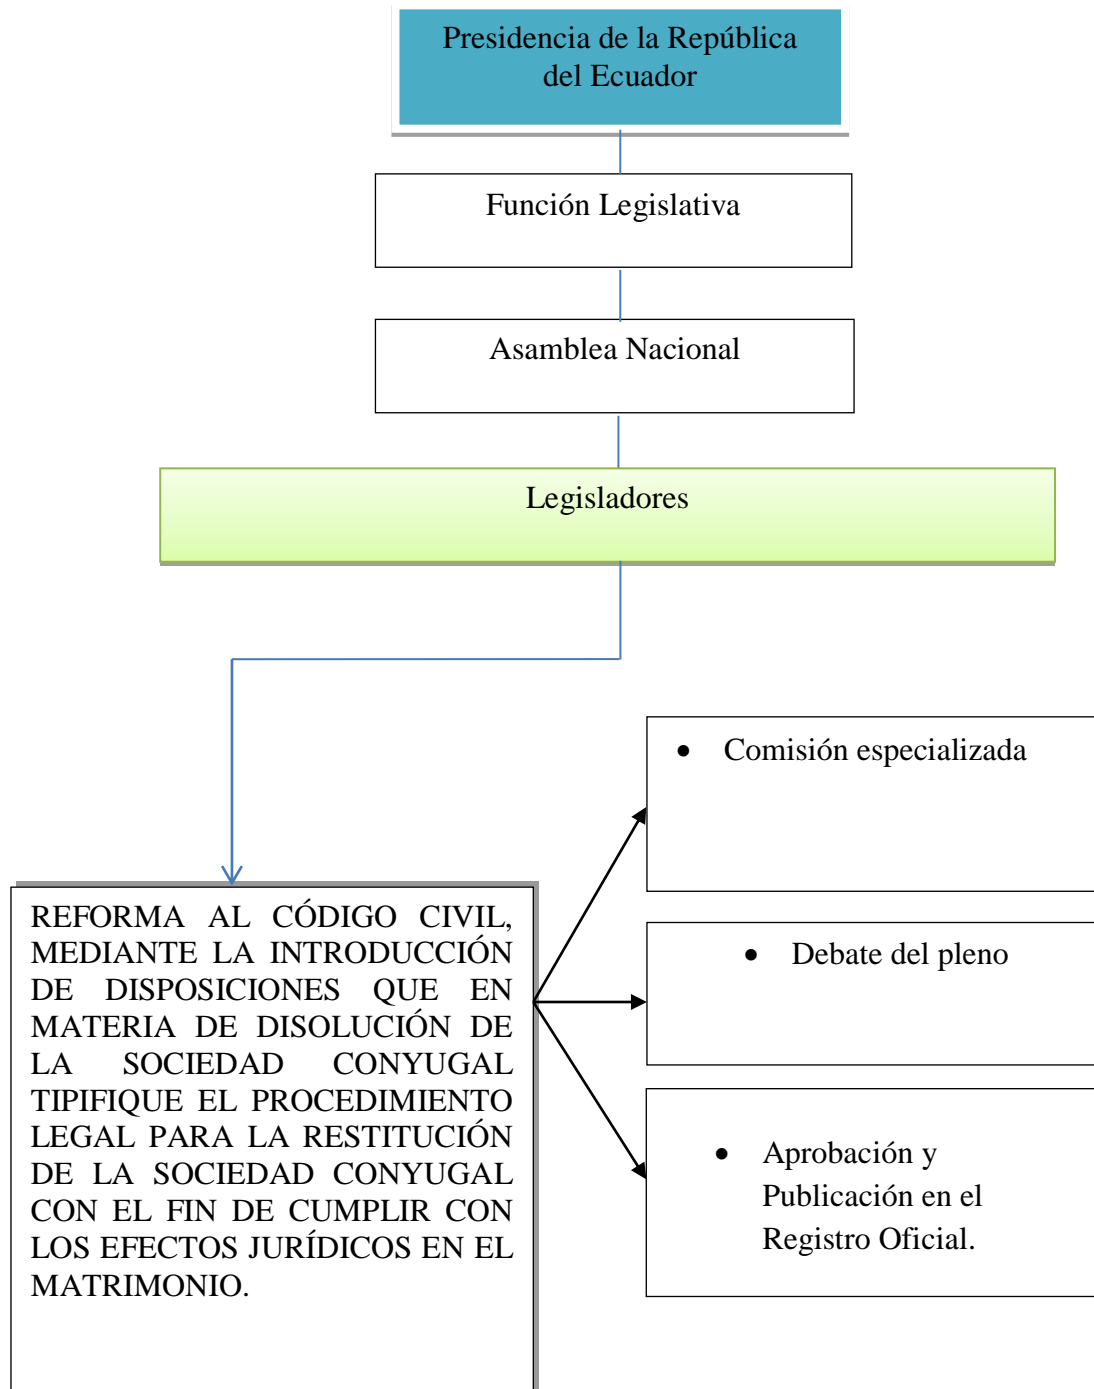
Presidencia de la República del Ecuador

Función Legislativa

Asamblea Nacional

Legisladores

REFORMA AL CÓDIGO CIVIL, MEDIANTE LA INTRODUCCIÓN DE DISPOSICIONES QUE EN MATERIA DE DISOLUCIÓN DE LA SOCIEDAD CONYUGAL TIPIFIQUE EL PROCEDIMIENTO LEGAL PARA LA RESTITUCIÓN DE LA SOCIEDAD CONYUGAL CON EL FIN DE CUMPLIR CON LOS EFECTOS JURÍDICOS EN EL MATRIMONIO.

- Comisión especializada

- Debate del pleno

- Aprobación y Publicación en el Registro Oficial.